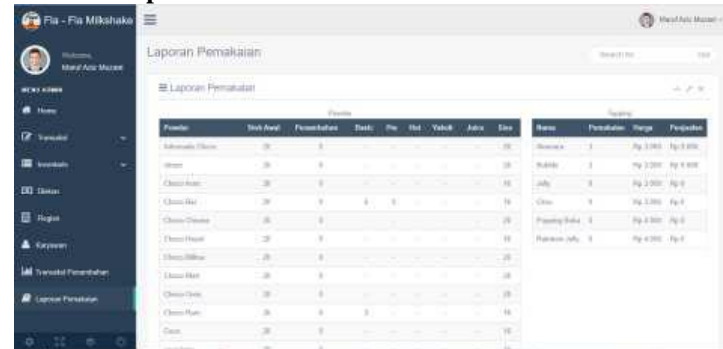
Fla - Fla Milkshake

Welcome,
Manif Aziz Mazaet

MENU ADMIN

Home

Transaksi

Inventaris

Diskon

Region

Karyawan

Transaksi Penambahan

Laporan Pemakaian

Marif Aziz Mazaet

Laporan Pemakaian

Search for...

Laporan Pemakaian

Powder

| Powder | Stok Awal | Penambahan | Basic | Pie | Hot | Yakult | Astra | Sisa |
|---|---|---|---|---|---|---|---|---|
| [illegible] | 20 | 0 | - | - | - | - | - | 20 |
| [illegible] | 20 | 0 | - | - | - | - | - | 20 |
| Choco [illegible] | 20 | 0 | - | - | - | - | - | 15 |
| Choco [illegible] | 20 | 0 | 2 | 3 | - | - | - | 15 |
| Choco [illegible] | 20 | 0 | - | - | - | - | - | 20 |
| Choco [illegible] | 20 | 0 | - | - | - | - | - | 15 |
| Choco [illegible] | 20 | 0 | - | - | - | - | - | 20 |
| Choco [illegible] | 20 | 0 | - | - | - | - | - | 20 |
| Choco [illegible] | 20 | 0 | - | - | - | - | - | 20 |
| Choco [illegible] | 20 | 0 | 2 | - | - | - | - | 15 |
| Coco | 20 | 0 | - | - | - | - | - | 15 |

Topping

| Nama | Pemakaian | Harga | Pendapatan |
|---|---|---|---|
| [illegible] | 1 | Rp 2.000 | Rp 2.000 |
| Bubble | 2 | Rp 2.000 | Rp 4.000 |
| Jelly | 0 | Rp 2.000 | Rp 0 |
| Chia | 0 | Rp 2.000 | Rp 0 |
| Popping Boba | 0 | Rp 4.000 | Rp 0 |
| Rainbow Jelly | 0 | Rp 4.000 | Rp 0 |